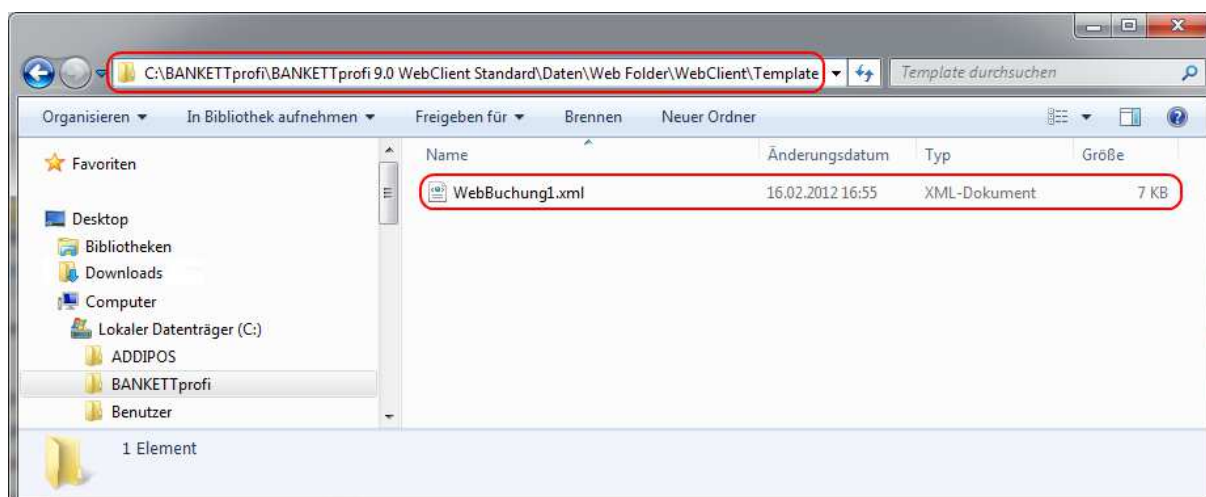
C:\BANKETTprofi\BANKETTprofi 9.0 WebClient Standard\Daten\Web Folder\WebClient\Template

Template durchsuchen

Organisieren ▾ In Bibliothek aufnehmen ▾ Freigeben für ▾ Brennen Neuer Ordner

Favoriten

Desktop
Bibliotheken
Downloads
Computer
Lokaler Datenträger (C:)
ADDIPOS
BANKETTprofi
Benutzer

| Name | Änderungsdatum | Typ | Größe |
|---|---|---|---|
| WebBuchung1.xml | 16.02.2012 16:55 | XML-Dokument | 7 KB |

1 Element